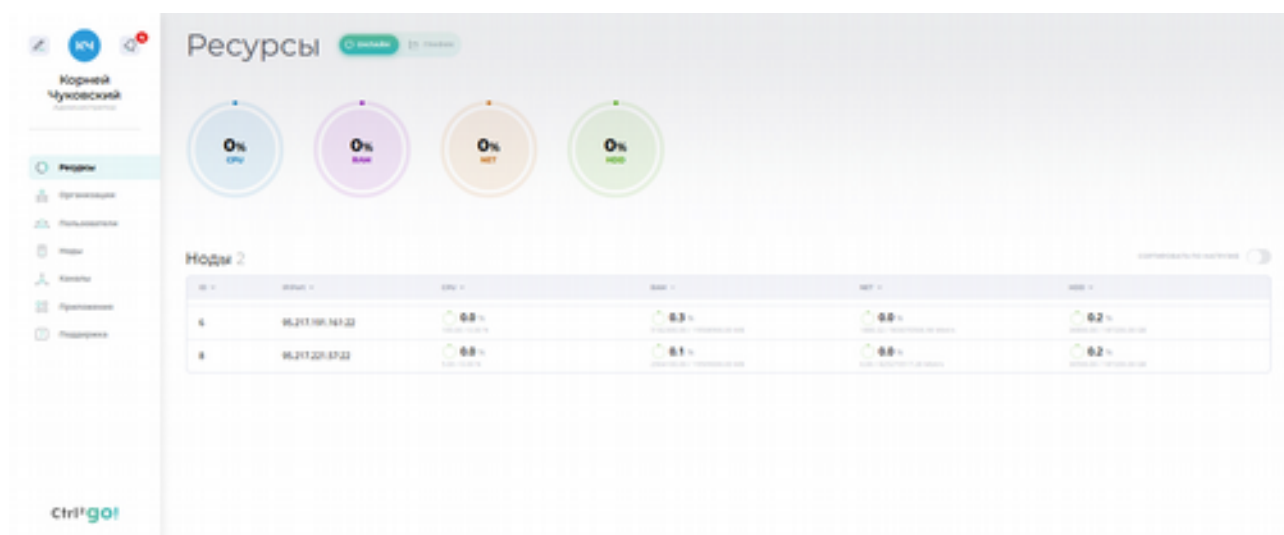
КЧ

Корней Чуковский
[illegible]

Ресурсы
Организации
Пользователи
Ноды
Каналы
Приложения
Поддержка

Ctrl+go!

Ресурсы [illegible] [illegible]

0% CPU
0% RAM
0% NET
0% HDD

Ноды 2

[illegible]

| ID | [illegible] | CPU | RAM | NET | HDD |
|---|---|---|---|---|---|
| 6 | 95.217.191.161:22 | 0.0 % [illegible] | 0.3 % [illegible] | 0.0 % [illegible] | 0.2 % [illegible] |
| 8 | 95.217.221.57:22 | 0.0 % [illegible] | 0.1 % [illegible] | 0.0 % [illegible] | 0.2 % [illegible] |